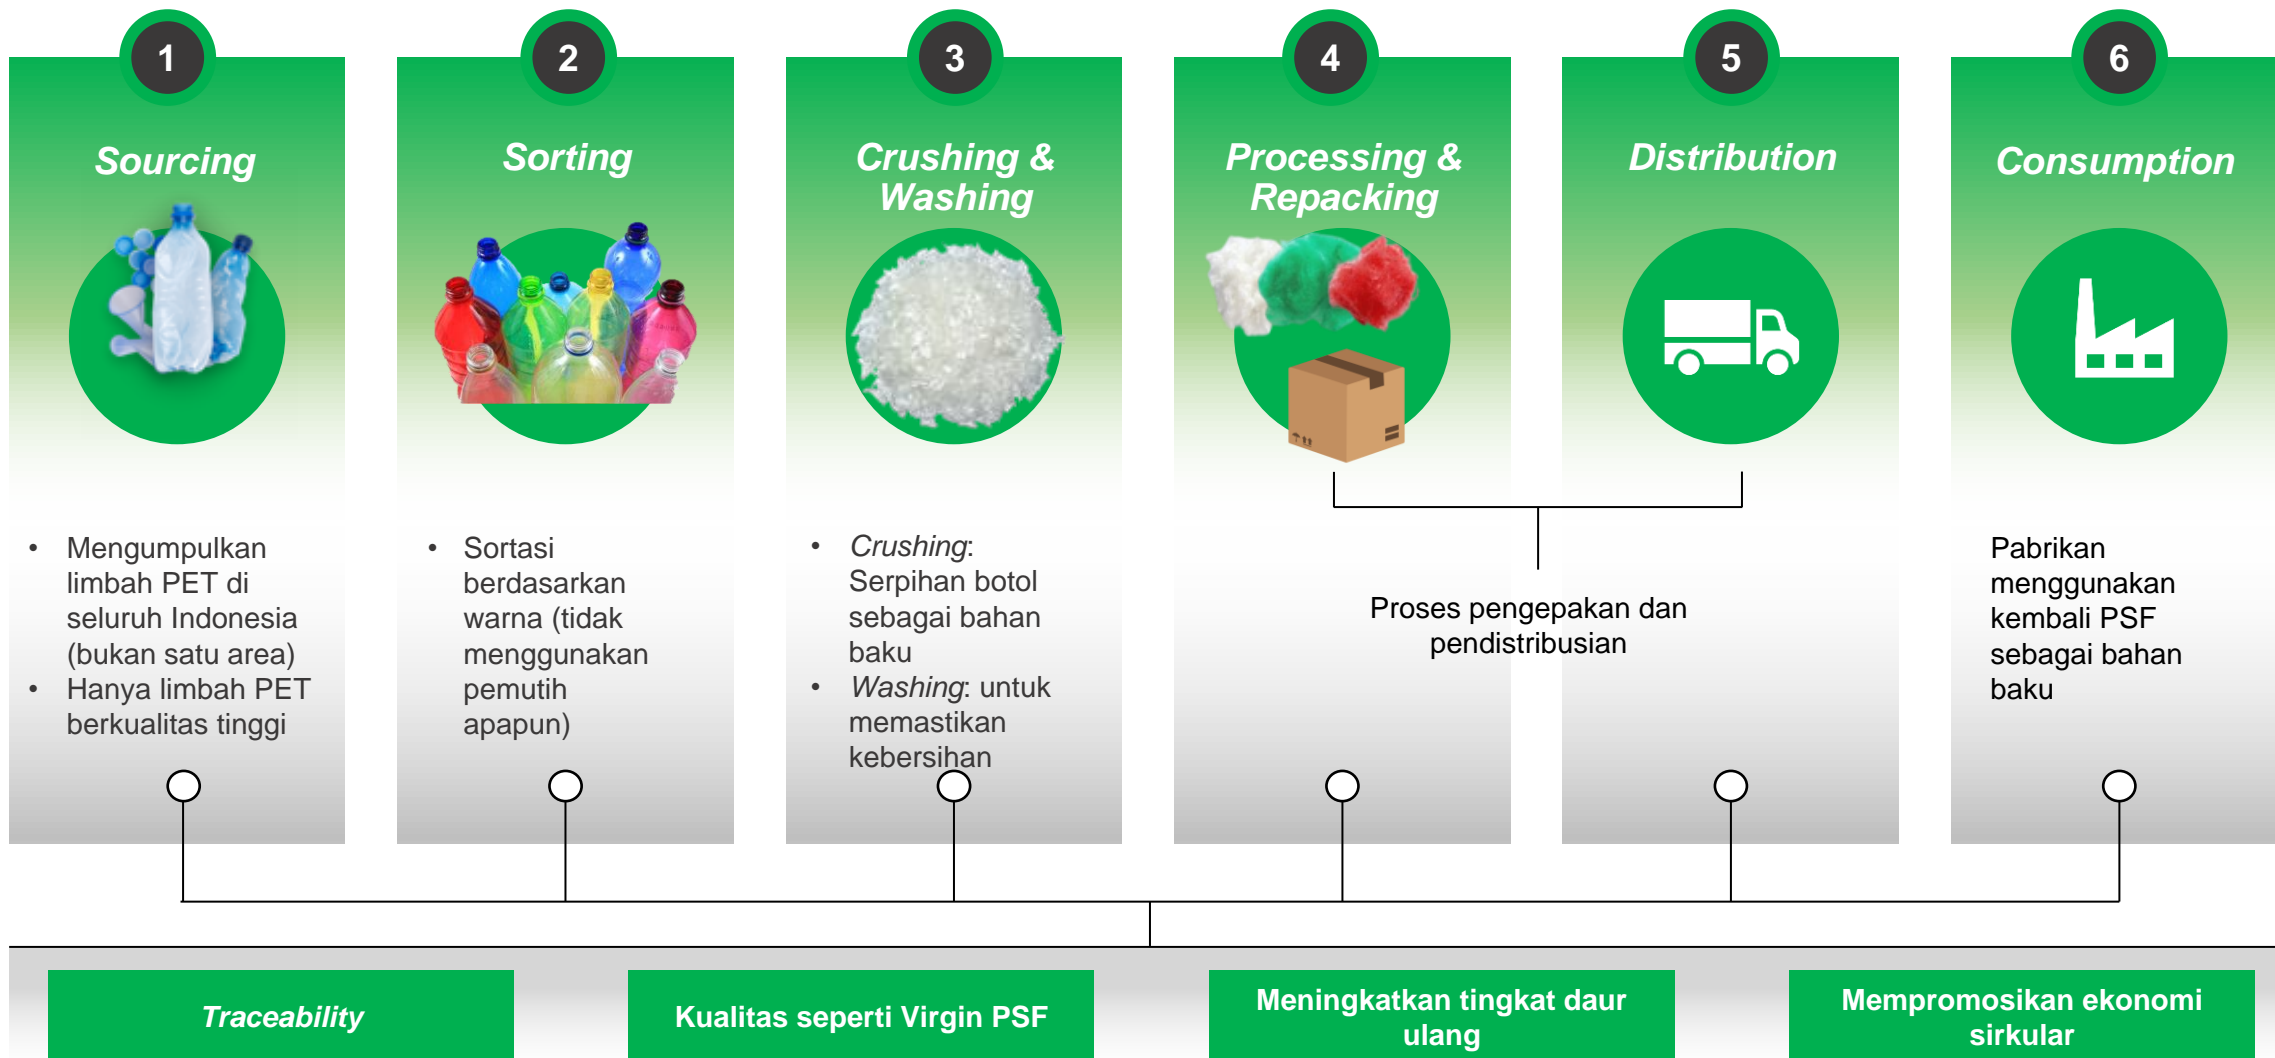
1
Sourcing

2
Sorting

3
Crushing & Washing

4
Processing & Repacking

5
Distribution

6
Consumption

• Mengumpulkan limbah PET di seluruh Indonesia (bukan satu area)
• Hanya limbah PET berkualitas tinggi

• Sortasi berdasarkan warna (tidak menggunakan pemutih apapun)

• *Crushing*: Serpihan botol sebagai bahan baku
• *Washing*: untuk memastikan kebersihan

Proses pengepakan dan pendistribusian

Pabrikan menggunakan kembali PSF sebagai bahan baku

*Traceability*

Kualitas seperti Virgin PSF

Meningkatkan tingkat daur ulang

Mempromosikan ekonomi sirkular